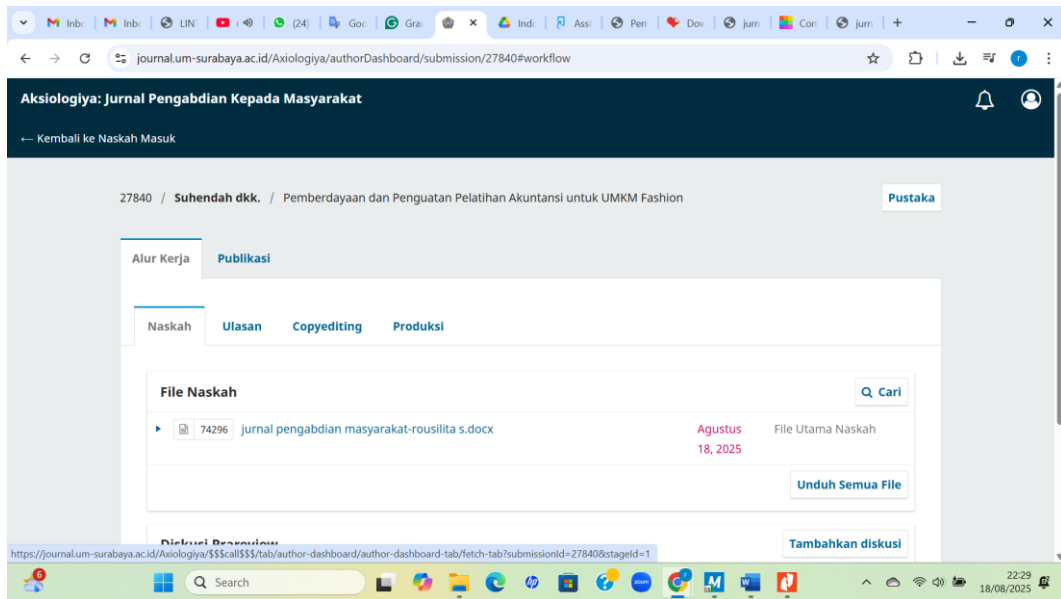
M Inbo | M Inbo | LIN | (24) | Goo | Gra | × | Inde | Assi | Pem | Dov | jurn | Con | jurn | +

journal.um-surabaya.ac.id/Axiologiya/authorDashboard/submission/27840#workflow

Aksiologiya: Jurnal Pengabdian Kepada Masyarakat

← Kembali ke Naskah Masuk

27840 / Suhendah dkk. / Pemberdayaan dan Penguatan Pelatihan Akuntansi untuk UMKM Fashion

Pustaka

Alur Kerja | Publikasi

Naskah | Ulasan | Copyediting | Produksi

File Naskah

Cari

74296 jurnal pengabdian masyarakat-rousilita s.docx | Agustus 18, 2025 | File Utama Naskah

Unduh Semua File

Diskusi Prareview

Tambahkan diskusi

https://journal.um-surabaya.ac.id/Axiologiya/$$$call$$$/tab/author-dashboard/author-dashboard-tab/fetch-tab?submissionId=27840&stageId=1

6

Search

22:29
18/08/2025